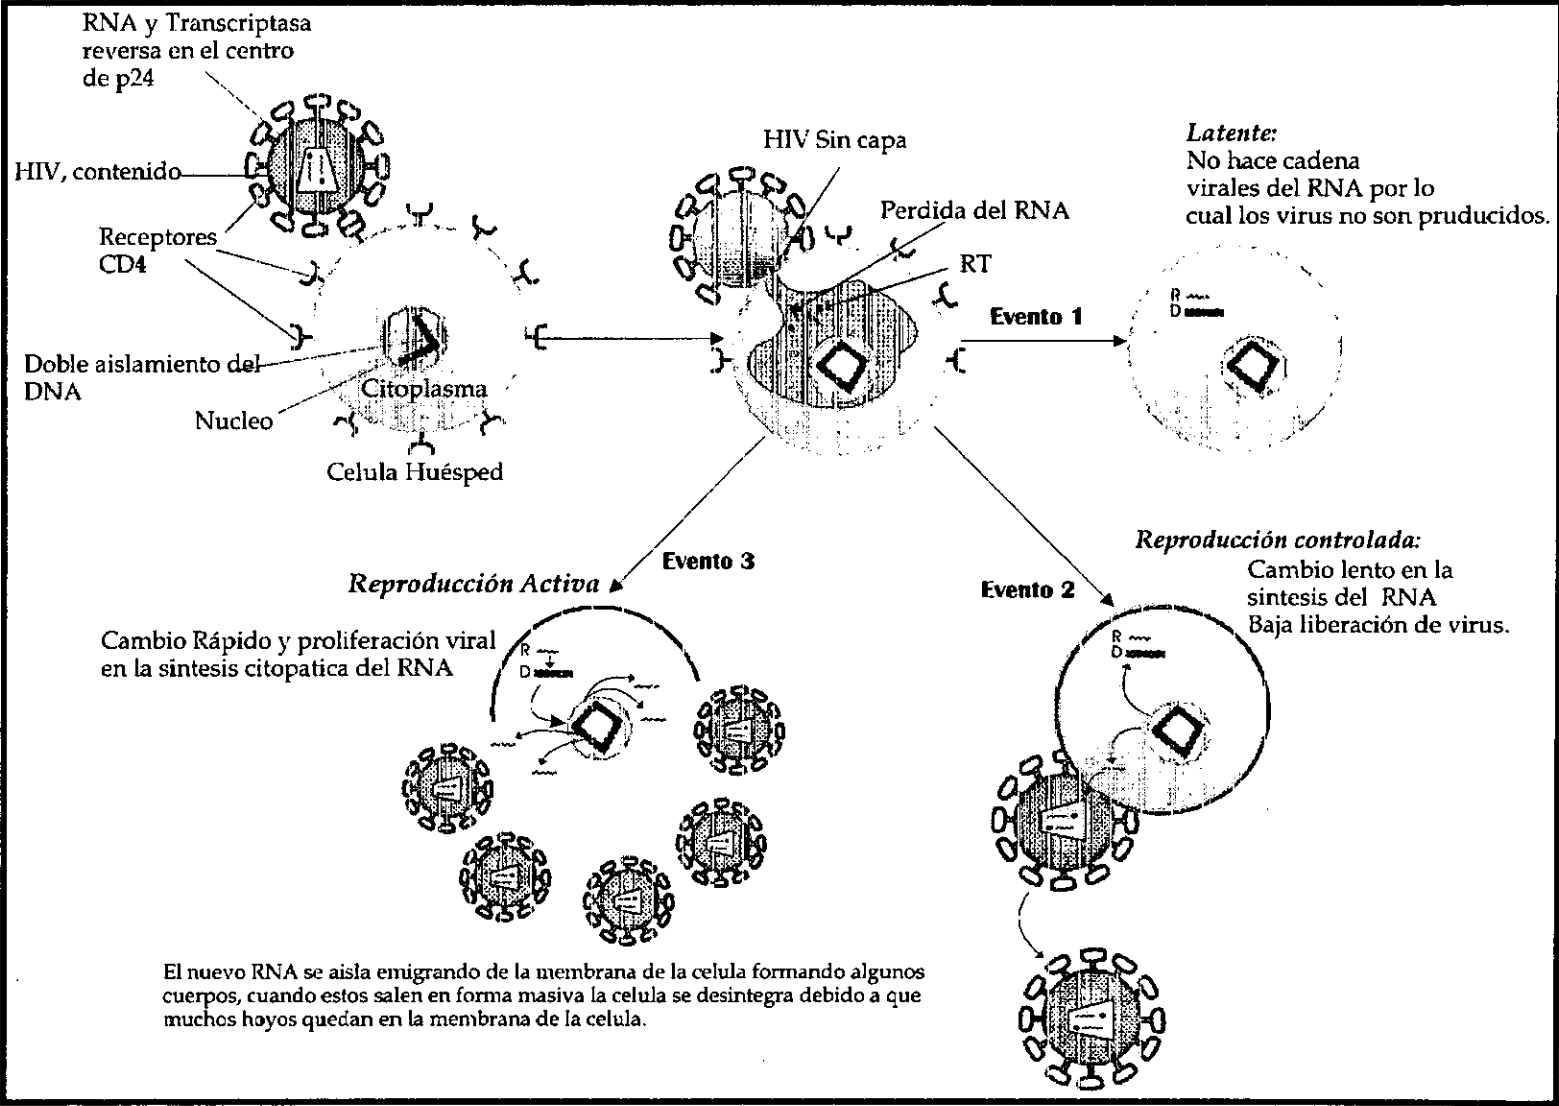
RNA y Transcriptasa reversa en el centro de p24

HIV, contenido

Receptores CD4

Doble aislamiento del DNA

Citoplasma

Nucleo

Celula Huésped

HIV Sin capa

Perdida del RNA

RT

*Latente:*
No hace cadena virales del RNA por lo cual los virus no son pruducidos.

Evento 1

R
D

Evento 3

*Reproducción Activa*

Cambio Rápido y proliferación viral en la sintesis citopatica del RNA

R
D

Evento 2

*Reproducción controlada:*
Cambio lento en la sintesis del RNA
Baja liberación de virus.

R
D

El nuevo RNA se aisla emigrando de la membrana de la celula formando algunos cuerpos, cuando estos salen en forma masiva la celula se desintegra debido a que muchos hoyos quedan en la membrana de la celula.